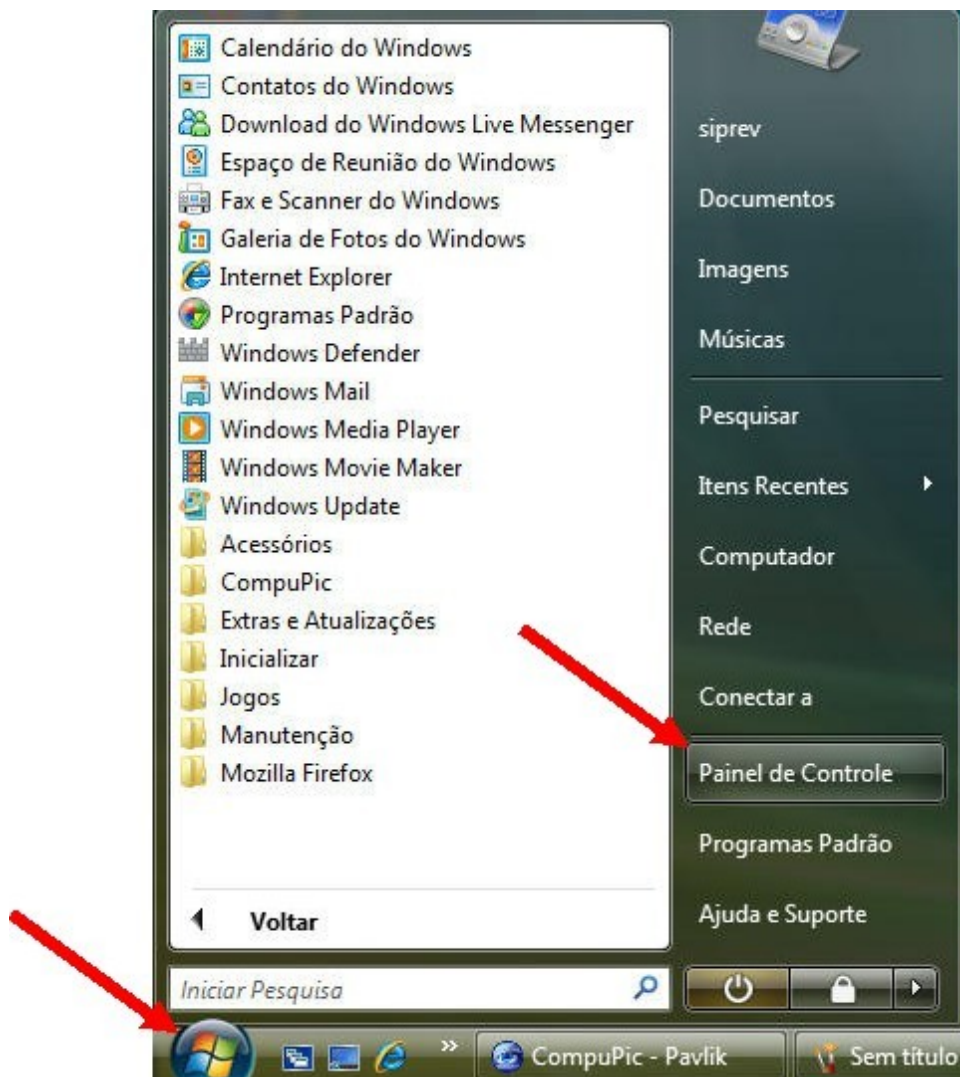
Calendário do Windows
Contatos do Windows
Download do Windows Live Messenger
Espaço de Reunião do Windows
Fax e Scanner do Windows
Galeria de Fotos do Windows
Internet Explorer
Programas Padrão
Windows Defender
Windows Mail
Windows Media Player
Windows Movie Maker
Windows Update
Acessórios
CompuPic
Extras e Atualizações
Inicializar
Jogos
Manutenção
Mozilla Firefox

Voltar

Iniciar Pesquisa

siprev
Documentos
Imagens
Músicas
Pesquisar
Itens Recentes
Computador
Rede
Conectar a
Painel de Controle
Programas Padrão
Ajuda e Suporte

CompuPic - Pavlik
Sem título